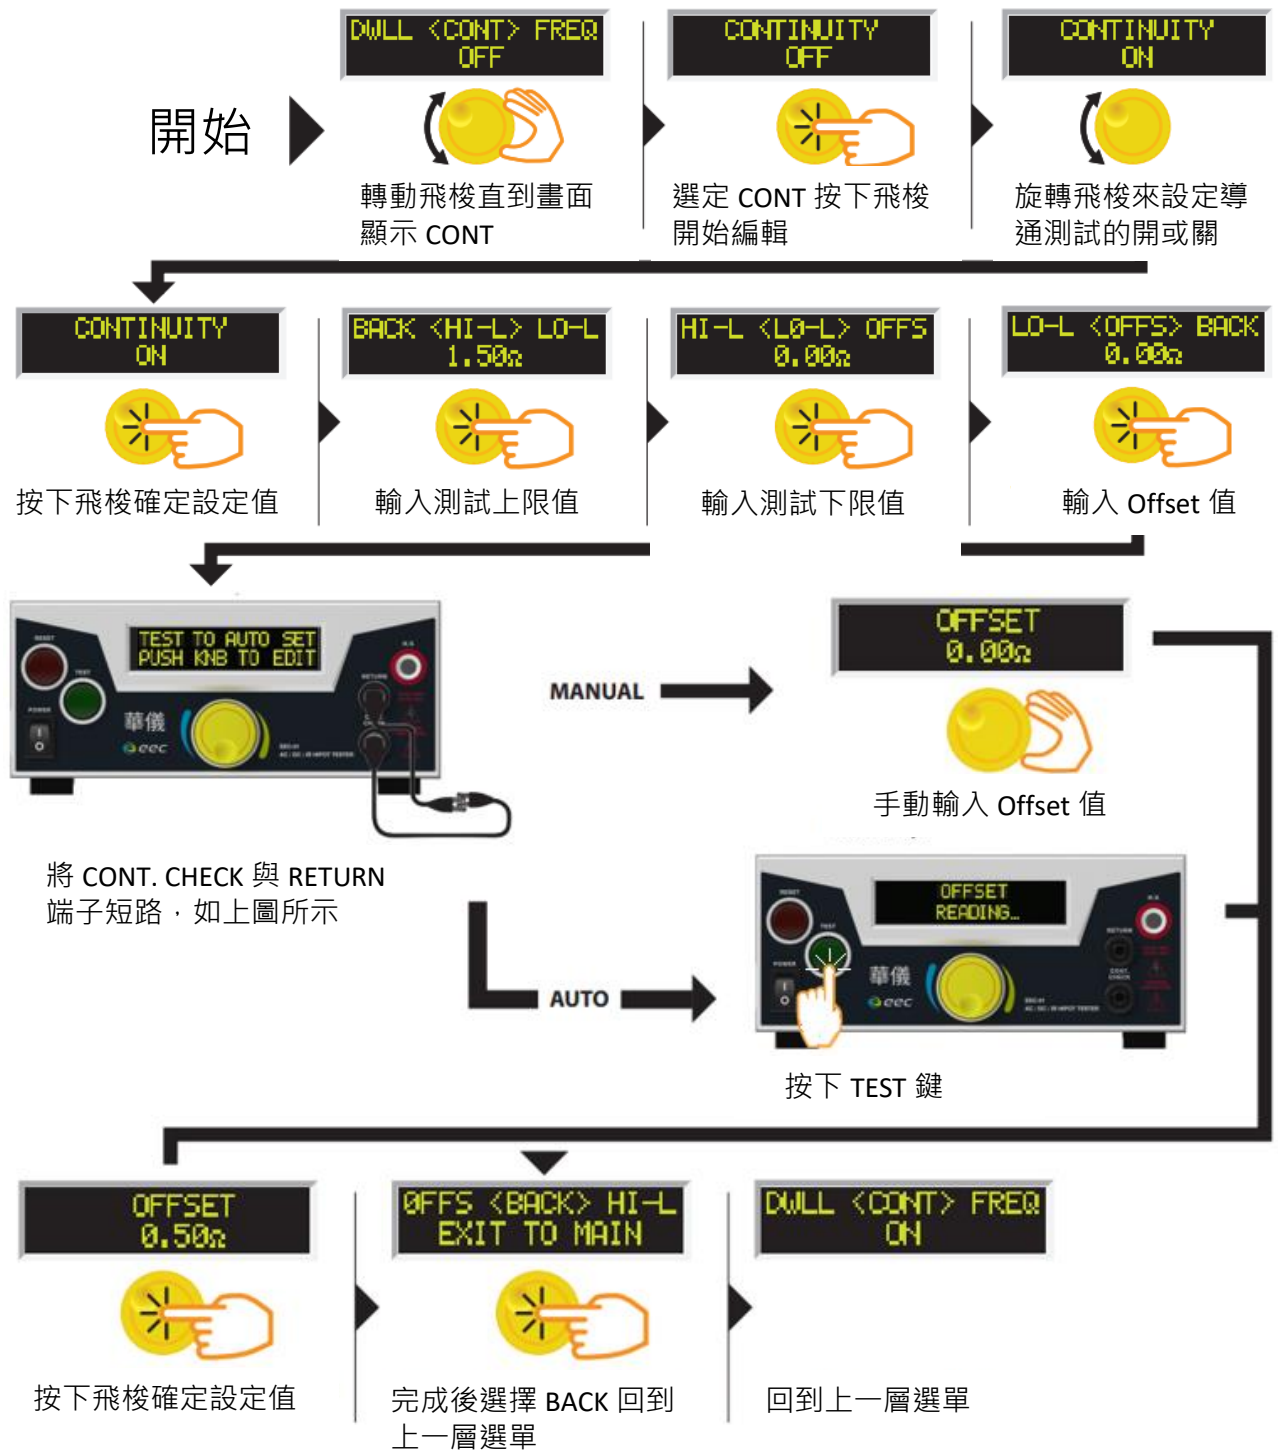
開始

DWLL <CONT> FREQ
OFF

轉動飛梭直到畫面顯示 CONT

CONTINUITY
OFF

選定 CONT 按下飛梭開始編輯

CONTINUITY
ON

旋轉飛梭來設定導通測試的開或關

CONTINUITY
ON

按下飛梭確定設定值

BACK <HI-L> LO-L
1.50Ω

輸入測試上限值

HI-L <LO-L> OFFS
0.00Ω

輸入測試下限值

LO-L <OFFS> BACK
0.00Ω

輸入 Offset 值

TEST TO AUTO SET
PUSH KNB TO EDIT

華儀
eec

將 CONT. CHECK 與 RETURN 端子短路，如上圖所示

MANUAL

OFFSET
0.00Ω

手動輸入 Offset 值

AUTO

OFFSET
READING..

華儀
eec

按下 TEST 鍵

OFFSET
0.50Ω

按下飛梭確定設定值

OFFS <BACK> HI-L
EXIT TO MAIN

完成後選擇 BACK 回到上一層選單

DWLL <CONT> FREQ
ON

回到上一層選單